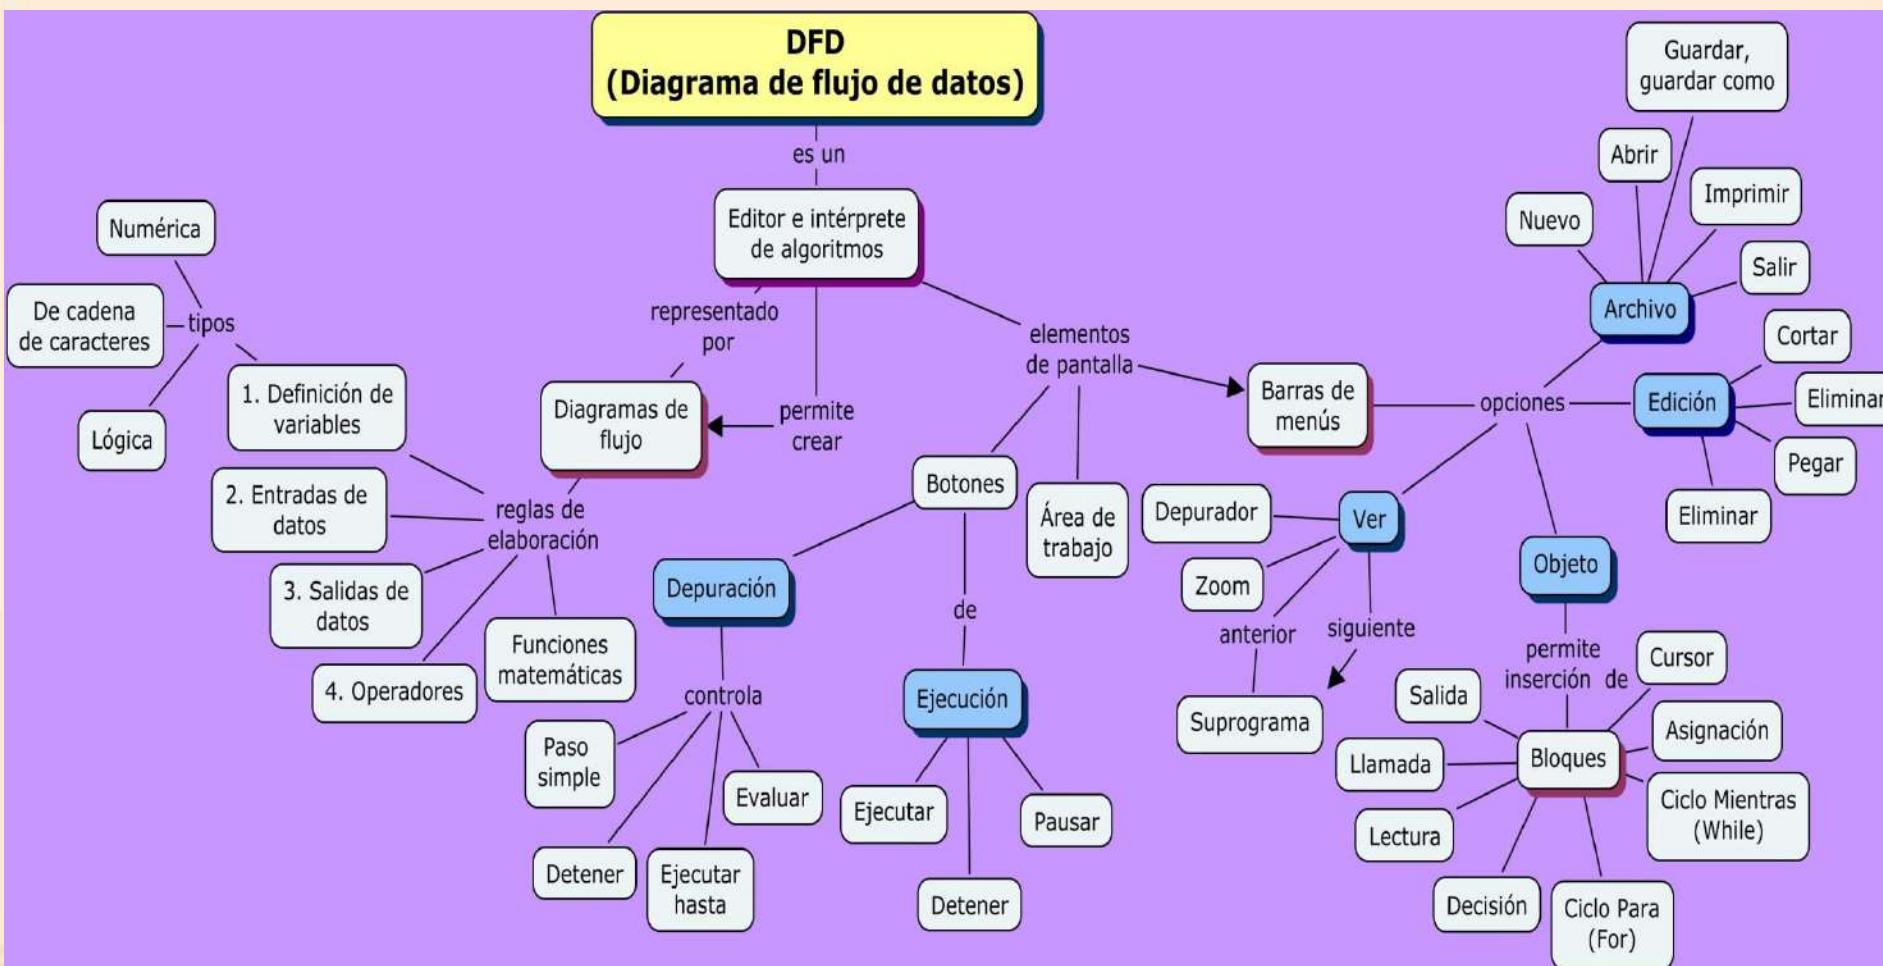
DFD
(Diagrama de flujo de datos)

es un

Editor e intérprete de algoritmos

representado por

permite crear

Diagramas de flujo

elementos de pantalla

Barras de menús

opciones

Archivo

Nuevo

Abrir

Guardar, guardar como

Imprimir

Salir

Edición

Cortar

Eliminar

Pegar

Eliminar

Ver

Depurador

Zoom

anterior

siguiente

Suprograma

Objeto

permite inserción de

Bloques

Cursor

Salida

Asignación

Llamada

Ciclo Mientras (While)

Lectura

Decisión

Ciclo Para (For)

Botones

de

Ejecución

Ejecutar

Pausar

Detener

Área de trabajo

Depuración

controla

Paso simple

Evaluar

Detener

Ejecutar hasta

reglas de elaboración

1. Definición de variables

2. Entradas de datos

3. Salidas de datos

4. Operadores

Funciones matemáticas

tipos

Numérica

De cadena de caracteres

Lógica